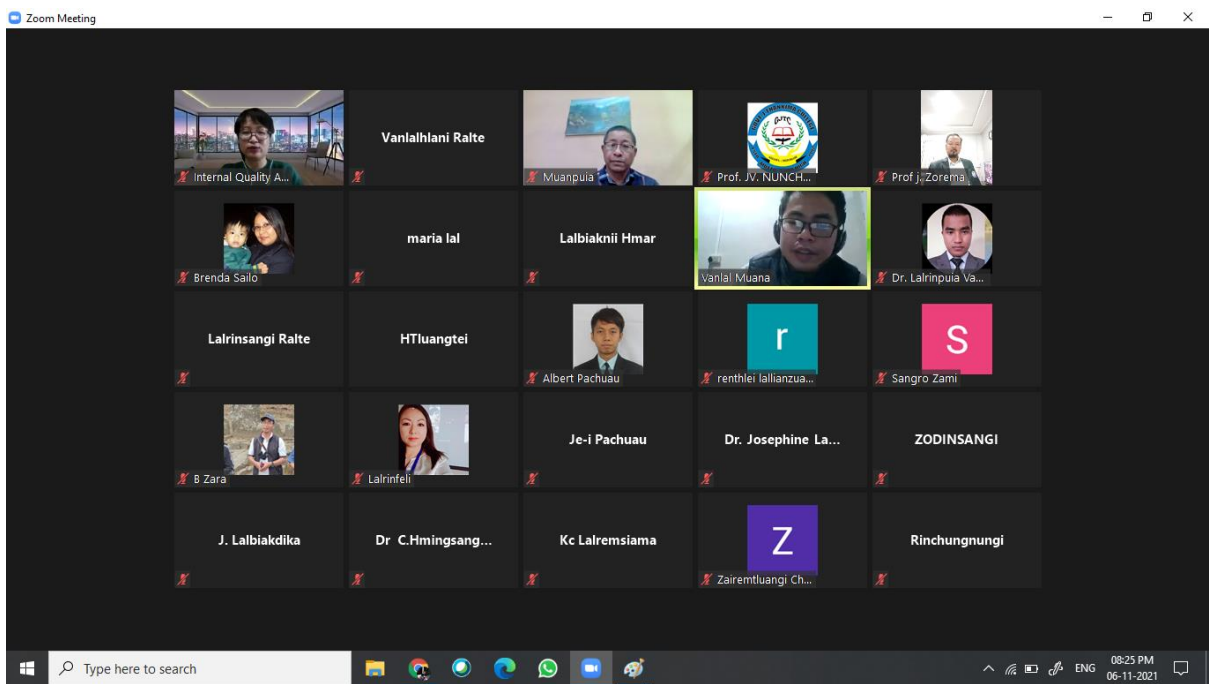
Zoom Meeting

Internal Quality A...

Vanlalhlani Ralte

Muanpuia

Prof. JV. NUNCH...

Prof J. Zorema

Brenda Sailo

maria lal

Lalbiaknii Hmar

Vanlal Muana

Dr. Lalrinpuia Va...

Lalrinsangi Ralte

HTluangtei

Albert Pachuau

r

renthlei lallianzua...

S

Sangro Zami

B Zara

Lalrinfeli

Je-i Pachuau

Dr. Josephine La...

ZODINSANGI

J. Lalbiakdika

Dr C.Hmingsang...

Kc Lalremsiama

Z

Zairemtluangi Ch...

Rinchungnungi

Type here to search

ENG

08:25 PM
06-11-2021